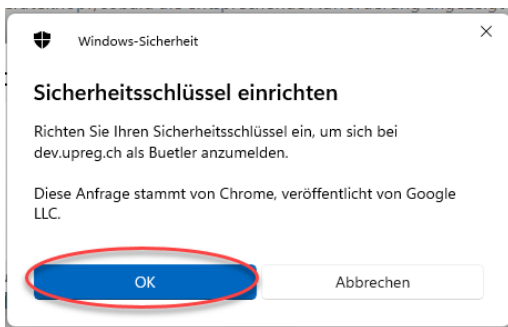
Windows-Sicherheit

×

Sicherheitsschlüssel einrichten

Richten Sie Ihren Sicherheitsschlüssel ein, um sich bei dev.upreg.ch als Buetler anzumelden.

Diese Anfrage stammt von Chrome, veröffentlicht von Google LLC.

OK

Abbrechen